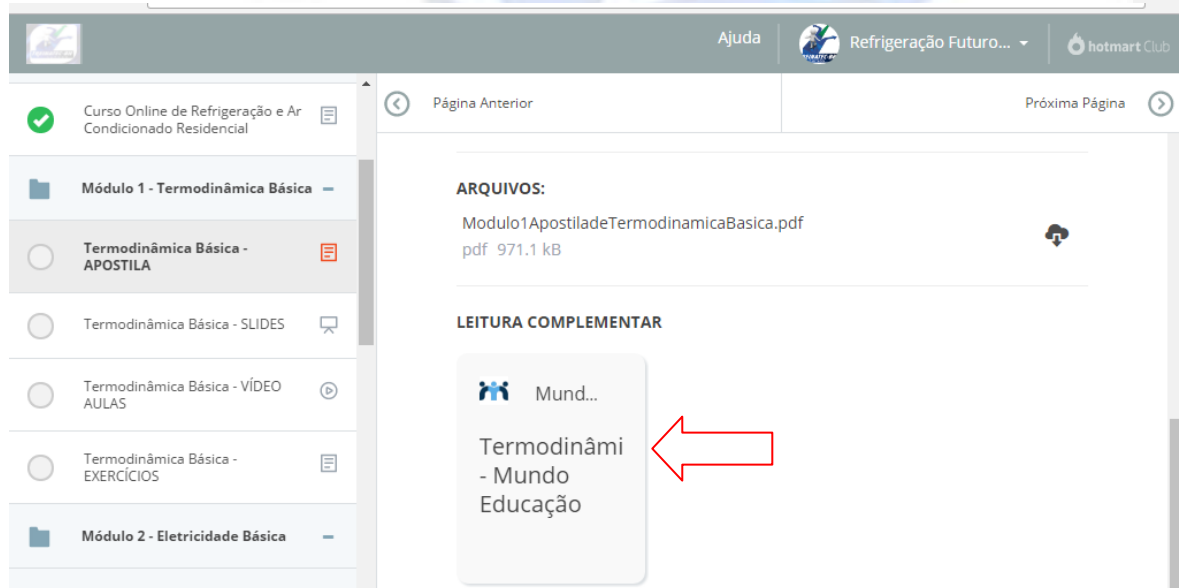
Ajuda

Refrigeração Futuro...

hotmart Club

Curso Online de Refrigeração e Ar Condicionado Residencial

Módulo 1 - Termodinâmica Básica

Termodinâmica Básica - APOSTILA

Termodinâmica Básica - SLIDES

Termodinâmica Básica - VÍDEO AULAS

Termodinâmica Básica - EXERCÍCIOS

Módulo 2 - Eletricidade Básica

Página Anterior

Próxima Página

ARQUIVOS:

Modulo1ApostiladeTermodinamicaBasica.pdf
pdf 971.1 kB

LEITURA COMPLEMENTAR

Mund...

Termodinâmi - Mundo Educação